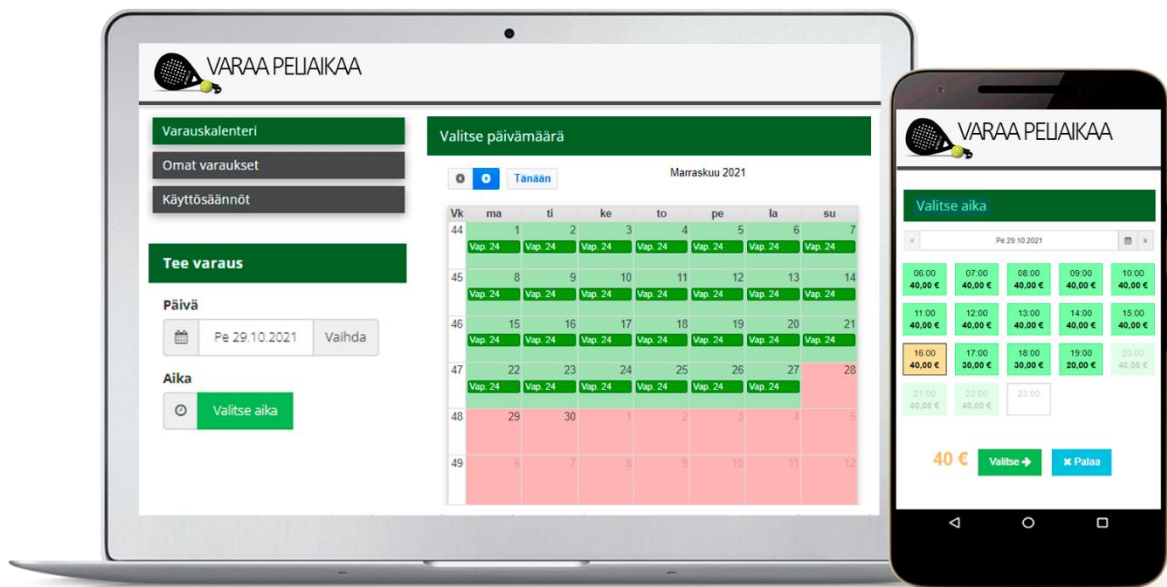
VARAA PELIAIKAA

Varauskalenteri
Omat varaukset
Käyttösäännöt

Tee varaus

Päivä
Pe 29.10.2021 Vaihda

Aika
Valitse aika

Valitse päivämäärä

Tänään

Marraskuu 2021

| Vk | ma | ti | ke | to | pe | la | su |
|---|---|---|---|---|---|---|---|
| 44 | 1 Vap. 24 | 2 Vap. 24 | 3 Vap. 24 | 4 Vap. 24 | 5 Vap. 24 | 6 Vap. 24 | 7 Vap. 24 |
| 45 | 8 Vap. 24 | 9 Vap. 24 | 10 Vap. 24 | 11 Vap. 24 | 12 Vap. 24 | 13 Vap. 24 | 14 Vap. 24 |
| 46 | 15 Vap. 24 | 16 Vap. 24 | 17 Vap. 24 | 18 Vap. 24 | 19 Vap. 24 | 20 Vap. 24 | 21 Vap. 24 |
| 47 | 22 Vap. 24 | 23 Vap. 24 | 24 Vap. 24 | 25 Vap. 24 | 26 Vap. 24 | 27 Vap. 24 | 28 |
| 48 | 29 | 30 | 1 | 2 | 3 | 4 | 5 |
| 49 | 6 | 7 | 8 | 9 | 10 | 11 | 12 |

VARAA PELIAIKAA

Valitse aika

Pe 29.10.2021

| 06:00 40,00 € | 07:00 40,00 € | 08:00 40,00 € | 09:00 40,00 € | 10:00 40,00 € |
|---|---|---|---|---|
| 11:00 40,00 € | 12:00 40,00 € | 13:00 40,00 € | 14:00 40,00 € | 15:00 40,00 € |
| 16:00 40,00 € | 17:00 30,00 € | 18:00 30,00 € | 19:00 20,00 € | 20:00 40,00 € |
| 21:00 40,00 € | 22:00 40,00 € | 23:00 | | |

40 € Valitse ➔ ✖ Palaa